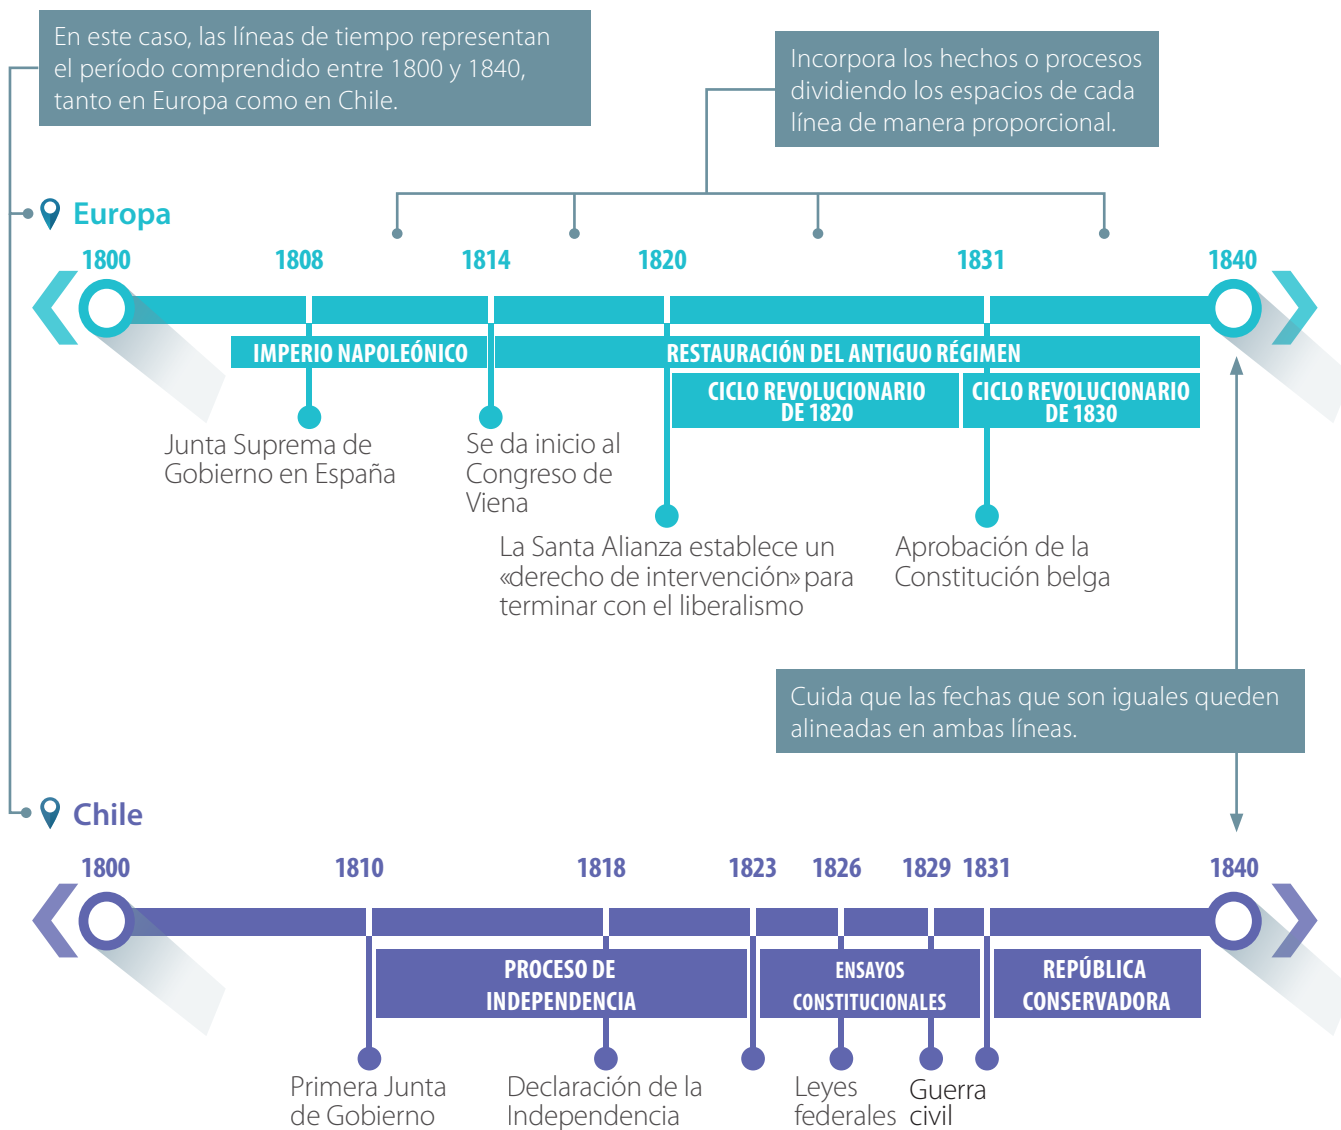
En este caso, las líneas de tiempo representan el período comprendido entre 1800 y 1840, tanto en Europa como en Chile.

Incorpora los hechos o procesos dividiendo los espacios de cada línea de manera proporcional.

Europa

1800
1808
1814
1820
1831
1840

IMPERIO NAPOLEÓNICO
RESTAURACIÓN DEL ANTIGUO RÉGIMEN
CICLO REVOLUCIONARIO DE 1820
CICLO REVOLUCIONARIO DE 1830

Junta Suprema de Gobierno en España

Se da inicio al Congreso de Viena

La Santa Alianza establece un «derecho de intervención» para terminar con el liberalismo

Aprobación de la Constitución belga

Cuida que las fechas que son iguales queden alineadas en ambas líneas.

Chile

1800
1810
1818
1823
1826
1829
1831
1840

PROCESO DE INDEPENDENCIA
ENSAYOS CONSTITUCIONALES
REPÚBLICA CONSERVADORA

Primera Junta de Gobierno

Declaración de la Independencia

Leyes federales

Guerra civil